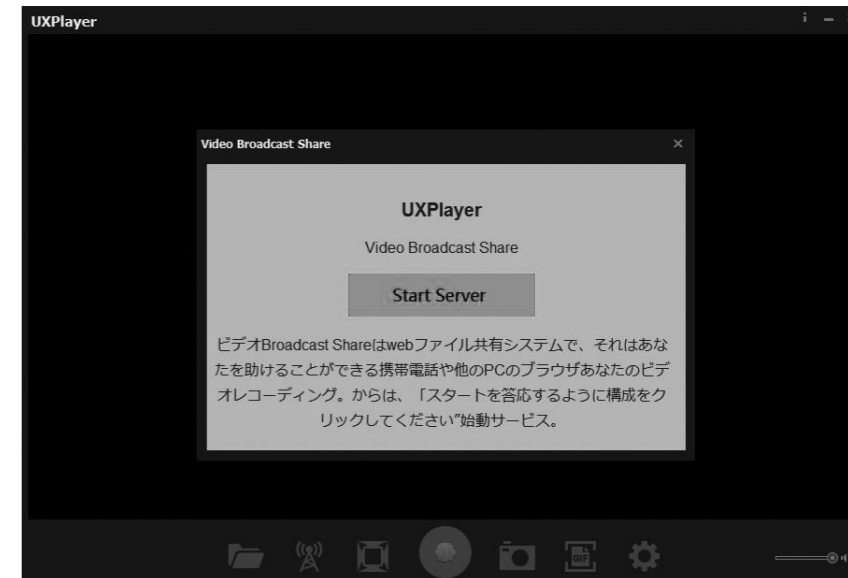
UXPlayer

i –

Video Broadcast Share

×

UXPlayer

Video Broadcast Share

Start Server

ビデオBroadcast Shareはwebファイル共有システムで、それはあなたを助けることができる携帯電話や他のPCのブラウザあなたのビデオレコーディング。からは、「スタートを答応するように構成をクリックしてください"始動サービス。

GIF